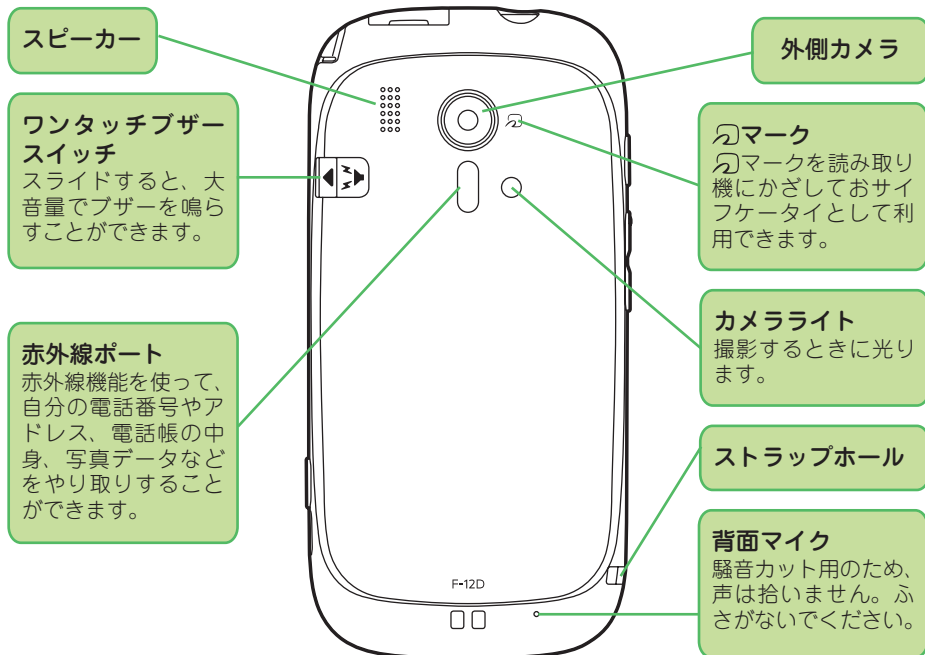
スピーカー

ワンタッチブザースイッチ
スライドすると、大音量でブザーを鳴らすことができます。

赤外線ポート
赤外線機能を使って、自分の電話番号やアドレス、電話帳の中身、写真データなどをやり取りすることができます。

外側カメラ

マーク
マークを読み取り機にかざしておサイフケータイとして利用できます。

カメラライト
撮影するときに光ります。

ストラップホール

背面マイク
騒音カット用のため、声は拾いません。ふさがないでください。

F-12D